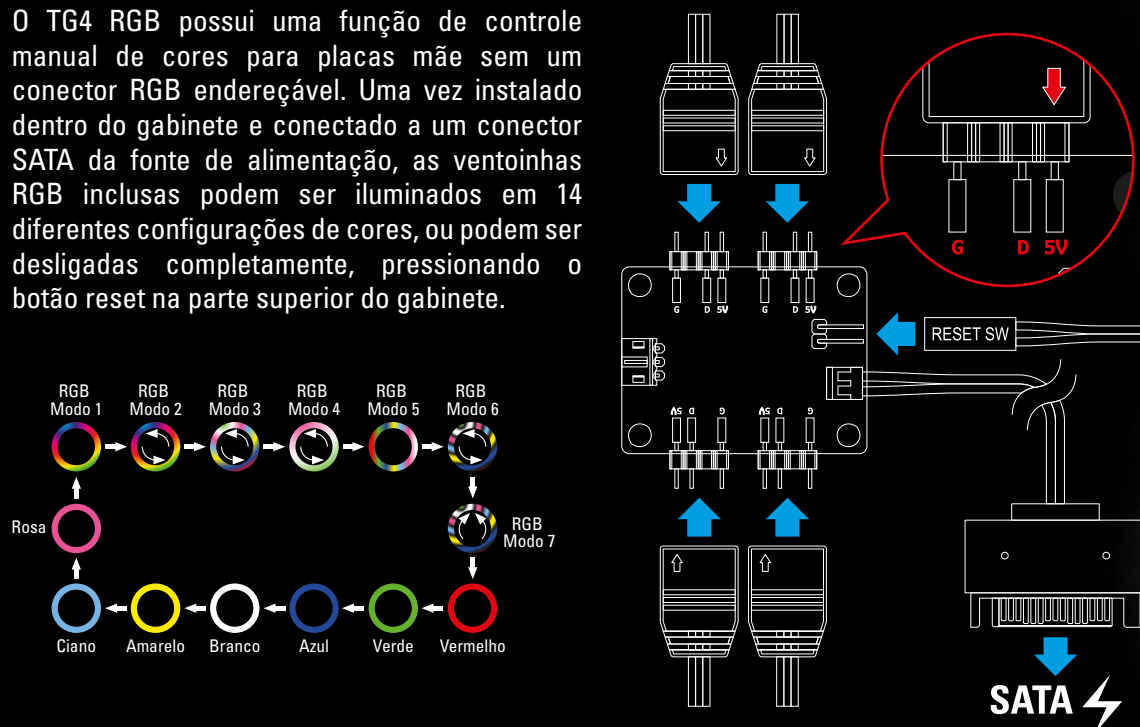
O TG4 RGB possui uma função de controle manual de cores para placas mãe sem um conector RGB endereçável. Uma vez instalado dentro do gabinete e conectado a um conector SATA da fonte de alimentação, as ventoinhas RGB inclusas podem ser iluminados em 14 diferentes configurações de cores, ou podem ser desligadas completamente, pressionando o botão reset na parte superior do gabinete.

RGB Modo 1
RGB Modo 2
RGB Modo 3
RGB Modo 4
RGB Modo 5
RGB Modo 6
RGB Modo 7
Rosa
Ciano
Amarelo
Branco
Azul
Verde
Vermelho

G D 5V
G D 5V
G D 5V
5V D G
5V D G
RESET SW
SATA